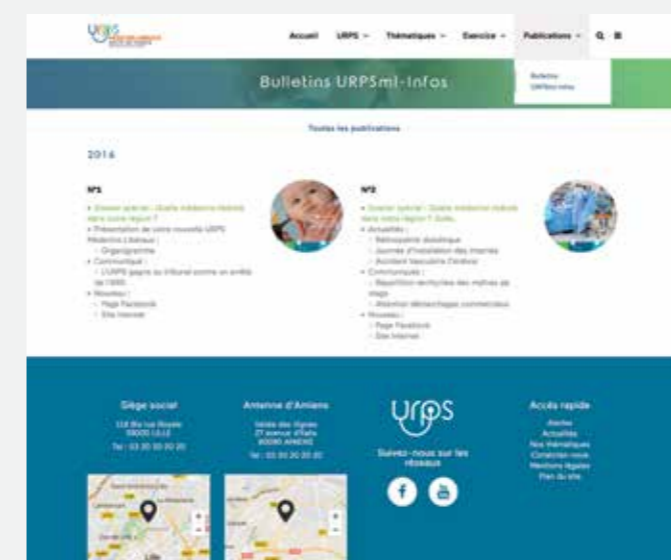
URPS

Accueil URPS Thématiques Exercice Publications

Bulletins URPSml-Infos

Bulletins URPSml-Infos

Toutes les publications

2016

N°1

• Dossier spécial : Quelle médecine libérale dans notre région ?
• Présentation de votre nouvelle URPS Médecins Libéraux :
- Organigramme
• Communiqué :
- L'URPS gagne au tribunal comme en arrêté de l'ARS
• Nouveau :
- Page Facebook
- Site Internet

N°2

• Dossier spécial : Quelle médecine libérale dans notre région ? Suite...
• Actualités :
- Rétinopathie diabétique
- Journée d'installation des internes
- Accident Vasculaire Cérébral
• Communiqués :
- Répartition territoriale des maîtres de stage
- Attention démarchages commerciaux
• Nouveau :
- Page Facebook
- Site Internet

Siège social
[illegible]
59000 LILLE
Tel : 03 20 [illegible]

Antenne d'Amiens
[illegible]
80000 AMIENS
Tel : 03 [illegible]

URPS
Suivez-nous sur les réseaux

Accès rapide
Alertes
Actualités
Nos thématiques
Contactez-nous
Mentions légales
Plan du site

Lille